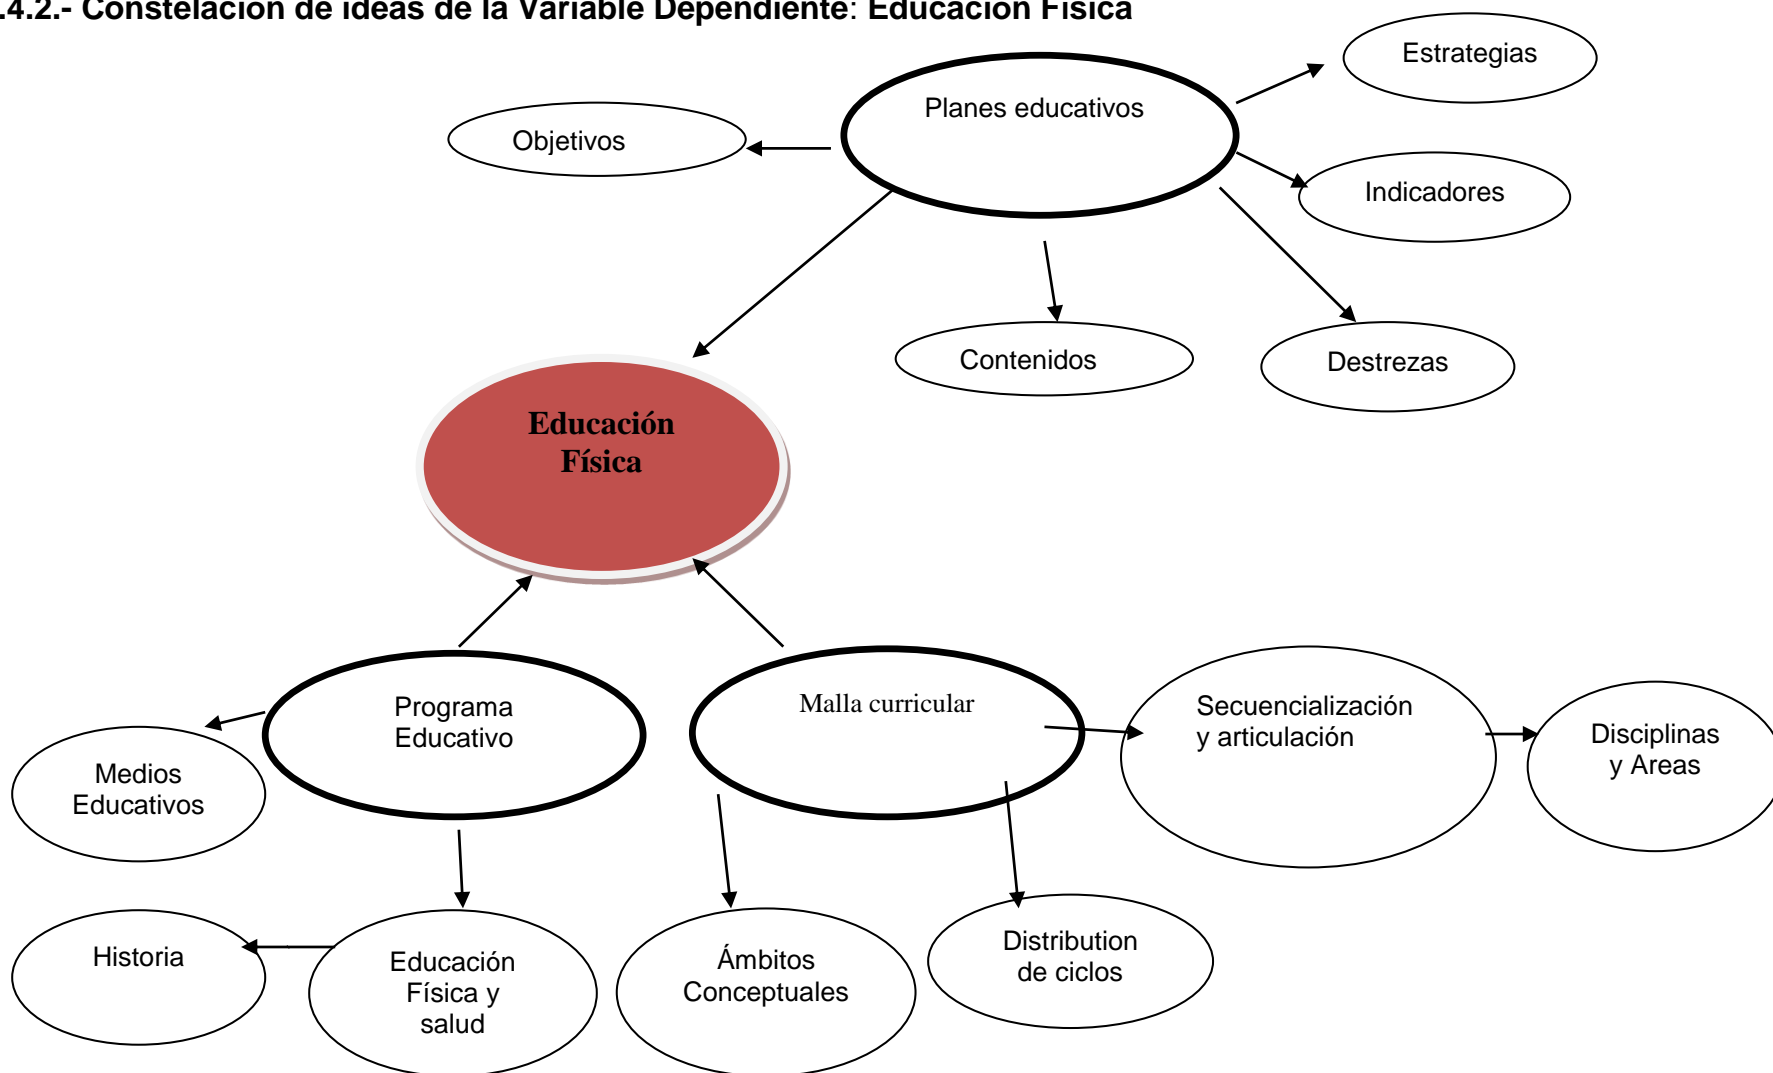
.4.2.- Constelación de ideas de la Variable Dependiente: Educación Física

Planes educativos

Estrategias

Objetivos

Indicadores

Contenidos

Destrezas

Educación Física

Programa Educativo

Malla curricular

Secuencialización y articulación

Disciplinas y Areas

Medios Educativos

Historia

Educación Física y salud

Ámbitos Conceptuales

Distribution de ciclos